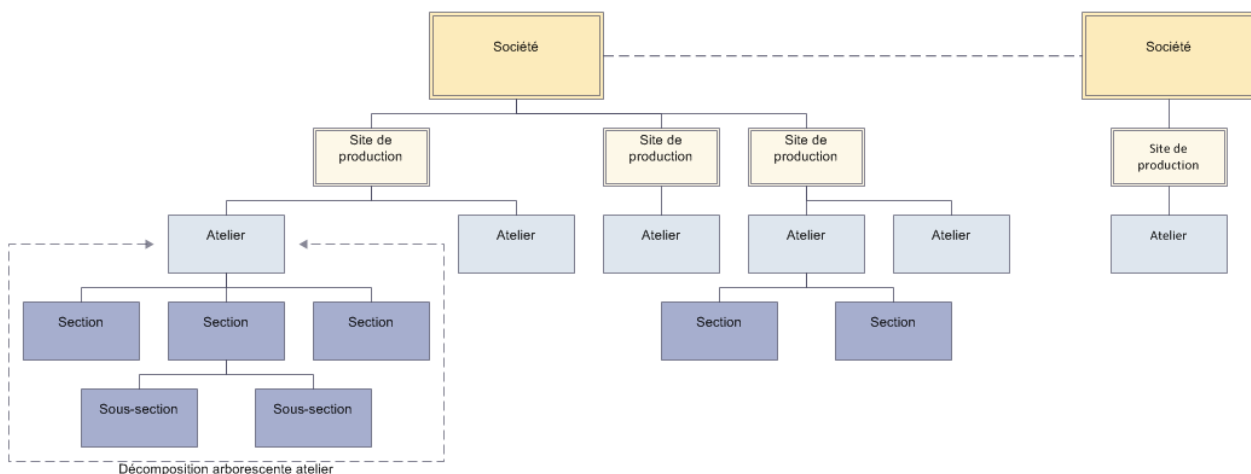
Société

Société

Site de production

Site de production

Site de production

Site de production

Atelier

Atelier

Atelier

Atelier

Atelier

Atelier

Section

Section

Section

Section

Section

Sous-section

Sous-section

Décomposition arborescente atelier